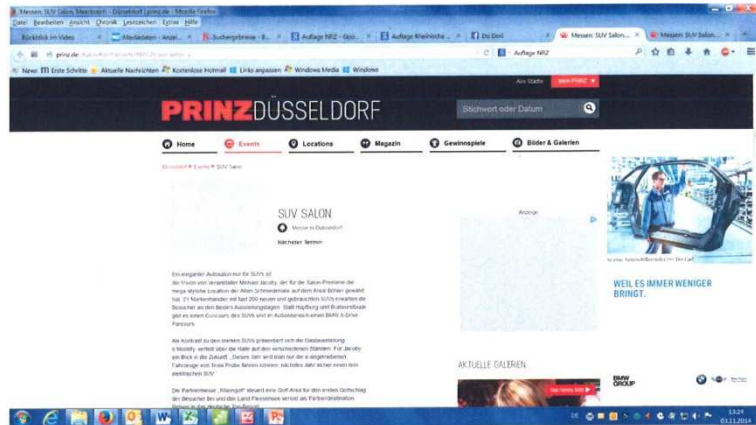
Messen: SUV Salon, Meerbusch - Düsseldorf Living.de - Mozilla Firefox
Datei Bearbeiten Ansicht Chronik Lesezeichen Extras Hilfe
Rückblick im Video | Mediadaten - Anzei... | Suchergebnisse - B... | Auflage NRZ - Goo... | Auflage Rheinische ... | Die Drei | Messen: SUV Salon... | Messen: SUV Salon...
prinz.de
Auflage NRZ
Neu! Erste Schritte Aktuelle Nachrichten Kostenlose Hotmail Links anpassen Windows Media Windows
Alle Städte
PRINZDÜSSELDORF
Stichwort oder Datum
Home | Events | Locations | Magazin | Gewinnspiele | Bilder & Galerien
Düsseldorf > Events > SUV Salon
SUV SALON
Messe in Düsseldorf
Nächster Termin
Anzeige
Ein eleganter Autosalon nur für SUVs ist die Vision von Veranstalter Michael Jacoby, der für die Salon-Premiere die mega-stylische Location der Alten Schmiedehalle auf dem Areal Böhler gewählt hat. 21 Markenhändler mit fast 200 neuen und gebrauchten SUVs erwarten die Besucher an den Ständen. Statt Hüpfburg und Bratwurstbude gibt es einen Concours des SUVs und im Außenbereich einen BMW X-Drive Parcours.
Als Kontrast zu den starken SUVs präsentiert sich die Stadtausstellung e-Mobility verteilt über die Halle auf den verschiedenen Ständen. Für Jacoby ein Blick in die Zukunft: „Dieses Jahr wird man nur die e-angetriebenen Fahrzeuge vom Trike Probe fahren können, nächstes Jahr sicher einen rein elektrischen SUV“
Die Partnermesse „Rheingolf“ steuert eine Golf-Area für den ersten Golfschlag der Besucher bei und das Land Fleesensee verlost ein Partnerdestination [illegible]
AKTUELLE GALERIEN
WEIL ES IMMER WENIGER BRINGT.
BMW GROUP
13:24
03.11.2014